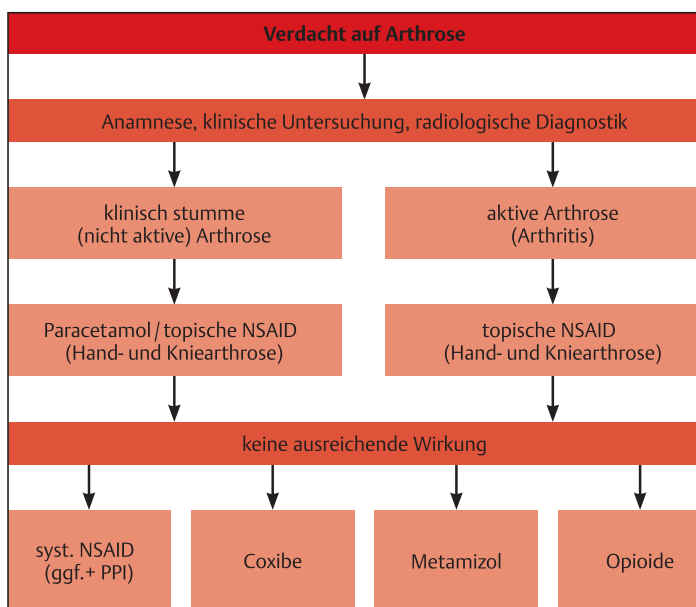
Verdacht auf Arthrose

Anamnese, klinische Untersuchung, radiologische Diagnostik

klinisch stumme (nicht aktive) Arthrose

aktive Arthrose (Arthritis)

Paracetamol / topische NSAID (Hand- und Kniearthrose)

topische NSAID (Hand- und Kniearthrose)

keine ausreichende Wirkung

syst. NSAID (ggf.+ PPI)

Coxibe

Metamizol

Opioide